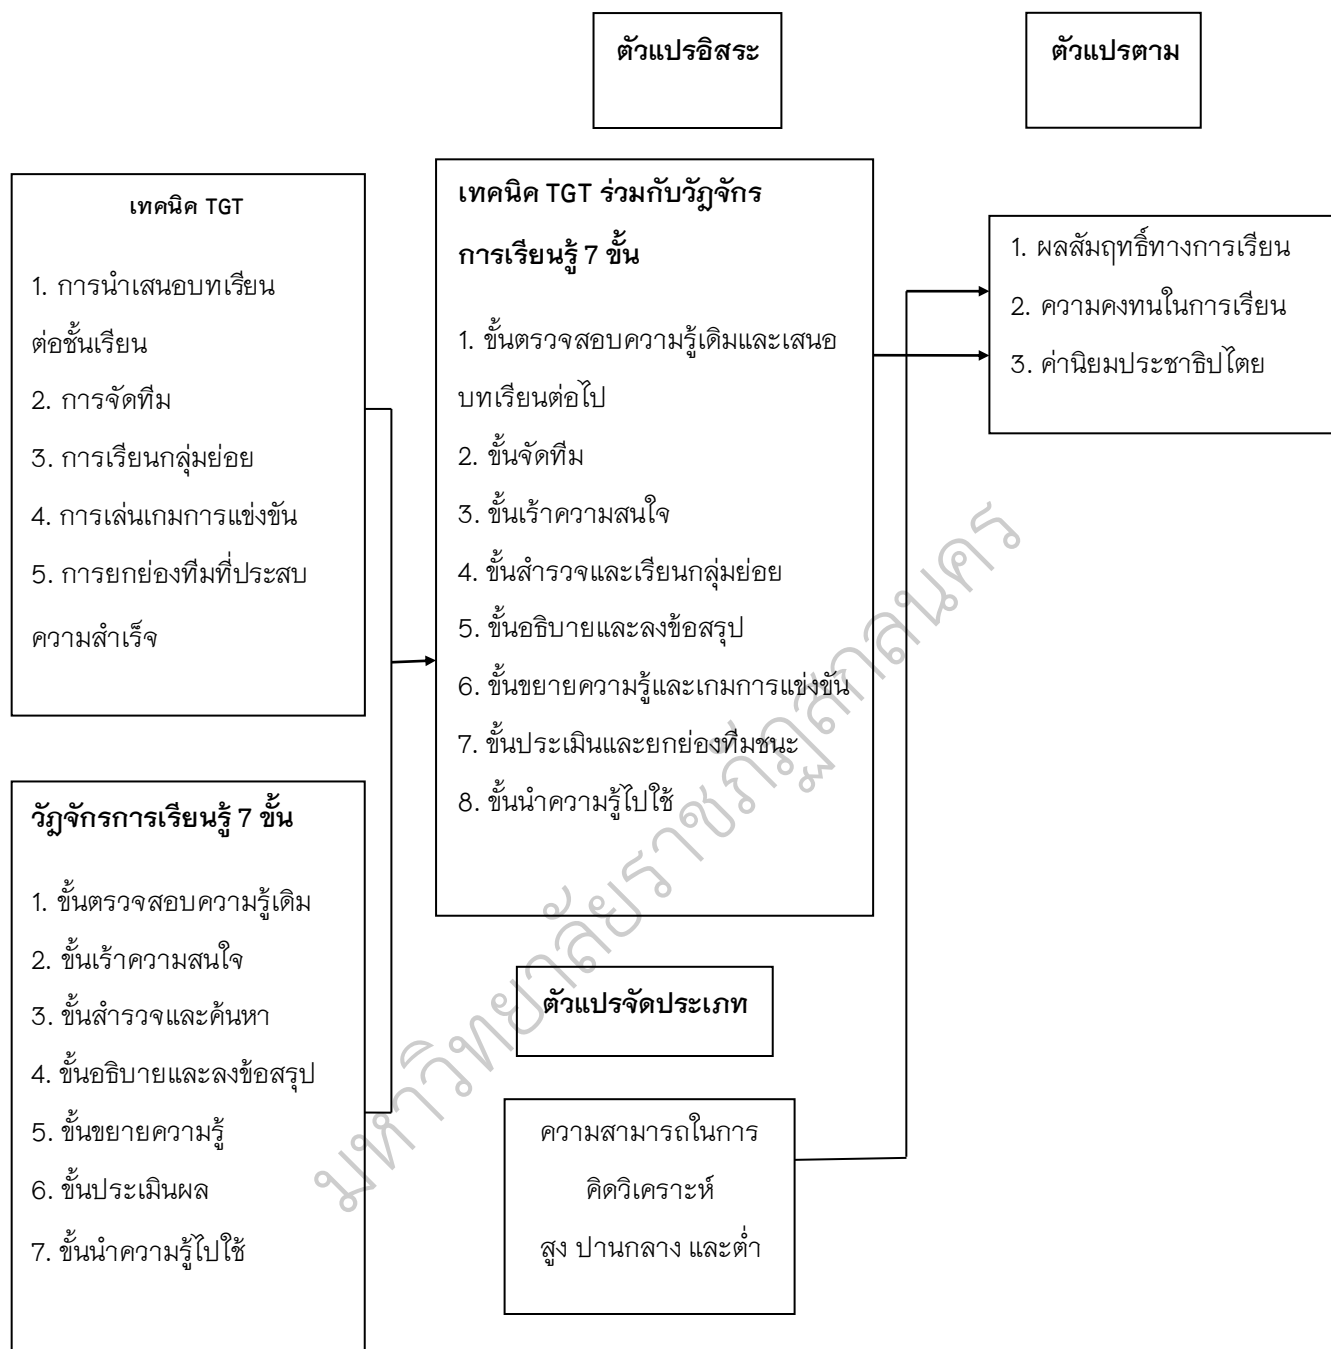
ตัวแปรอิสระ

ตัวแปรตาม

เทคนิค TGT

1. การนำเสนอบทเรียนต่อชั้นเรียน

2. การจัดทีม

3. การเรียนกลุ่มย่อย

4. การเล่นเกมการแข่งขัน

5. การยกย่องทีมที่ประสบความสำเร็จ

เทคนิค TGT ร่วมกับวัฏจักรการเรียนรู้ 7 ขั้น

1. ขั้นตรวจสอบความรู้เดิมและเสนอบทเรียนต่อไป

2. ขั้นจัดทีม

3. ขั้นเร้าความสนใจ

4. ขั้นสำรวจและเรียนกลุ่มย่อย

5. ขั้นอธิบายและลงข้อสรุป

6. ขั้นขยายความรู้และเกมการแข่งขัน

7. ขั้นประเมินและยกย่องทีมชนะ

8. ขั้นนำความรู้ไปใช้

1. ผลสัมฤทธิ์ทางการเรียน

2. ความคงทนในการเรียน

3. ค่านิยมประชาธิปไตย

วัฏจักรการเรียนรู้ 7 ขั้น

1. ขั้นตรวจสอบความรู้เดิม

2. ขั้นเร้าความสนใจ

3. ขั้นสำรวจและค้นหา

4. ขั้นอธิบายและลงข้อสรุป

5. ขั้นขยายความรู้

6. ขั้นประเมินผล

7. ขั้นนำความรู้ไปใช้

ตัวแปรจัดประเภท

ความสามารถในการคิดวิเคราะห์ สูง ปานกลาง และต่ำ

มหาวิทยาลัยราชภัฏสกลนคร